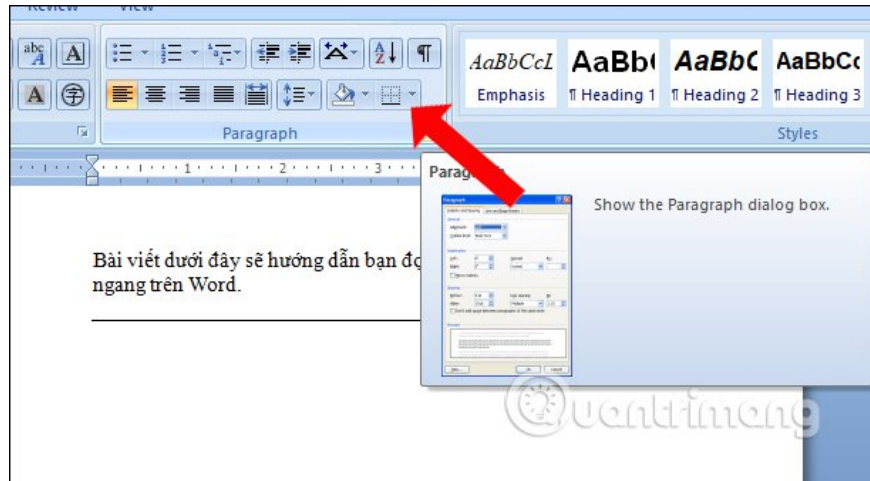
Review View

abc A

A

AaBbCcI AaBb( AaBbC AaBbCc

Emphasis ¶ Heading 1 ¶ Heading 2 ¶ Heading 3

Paragraph

Styles

1 2 3

Paragra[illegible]

Show the Paragraph dialog box.

Bài viết dưới đây sẽ hướng dẫn bạn đọ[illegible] ngang trên Word.

Quantrimang